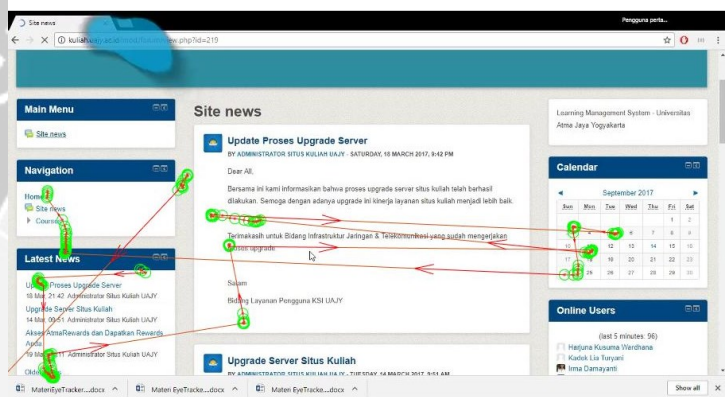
Site news

Pengguna perta...

kuliah.uajy.ac.id/mod/forum/view.php?id=219

Main Menu

Site news

Navigation

Home

Site news

Courses

Latest News

Update Proses Upgrade Server

18 Mar, 21:42 Administrator Situs Kuliah UAJY

Upgrade Server Situs Kuliah

14 Mar, 09:51 Administrator Situs Kuliah UAJY

Akses AtmaRewards dan Dapatkan Rewards Anda

19 Mar, 11 Administrator Situs Kuliah UAJY

Older

Site news

Update Proses Upgrade Server

BY ADMINISTRATOR SITUS KULIAH UAJY - SATURDAY, 18 MARCH 2017, 9:42 PM

Dear All,

Bersama ini kami informasikan bahwa proses upgrade server situs kuliah telah berhasil dilakukan. Semoga dengan adanya upgrade ini kinerja layanan situs kuliah menjadi lebih baik.

Terimakasih untuk Bidang Infrastruktur Jaringan & Telekomunikasi yang sudah mengerjakan proses upgrade.

Salam

Bidang Layanan Pengguna KSI UAJY

Upgrade Server Situs Kuliah

BY ADMINISTRATOR SITUS KULIAH UAJY - TUESDAY, 14 MARCH 2017, 9:51 AM

Learning Management System - Universitas Atma Jaya Yogyakarta

Calendar

September 2017

| Sun | Mon | Tue | Wed | Thu | Fri | Sat |
|---|---|---|---|---|---|---|
| | | | | | 1 | 2 |
| 3 | 4 | 5 | 6 | 7 | 8 | 9 |
| 10 | 11 | 12 | 13 | 14 | 15 | 16 |
| 17 | 18 | 19 | 20 | 21 | 22 | 23 |
| 24 | 25 | 26 | 27 | 28 | 29 | 30 |

Online Users

(last 5 minutes: 96)

Harjuna Kusuma Werdhana

Kadek Lia Turyani

Irma Damayanti

MateriEyeTracker....docx

Materi EyeTracke....docx

Materi EyeTracke....docx

Show all